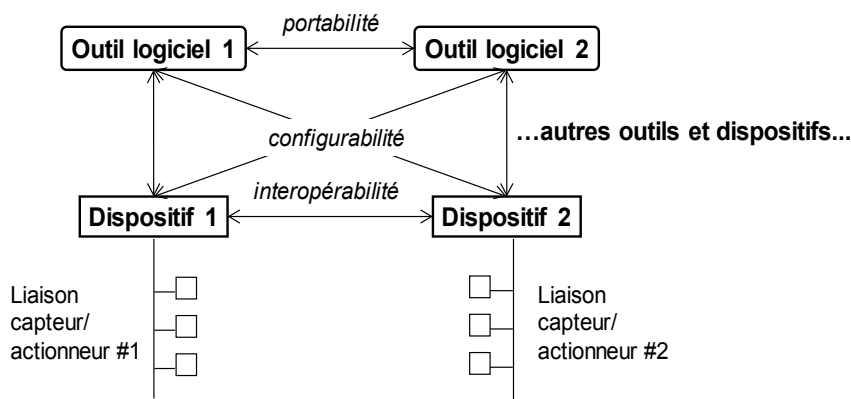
portabilité

Outil logiciel 1

Outil logiciel 2

configurabilité

…autres outils et dispositifs...

interopérabilité

Dispositif 1

Dispositif 2

Liaison capteur/ actionneur #1

Liaison capteur/ actionneur #2